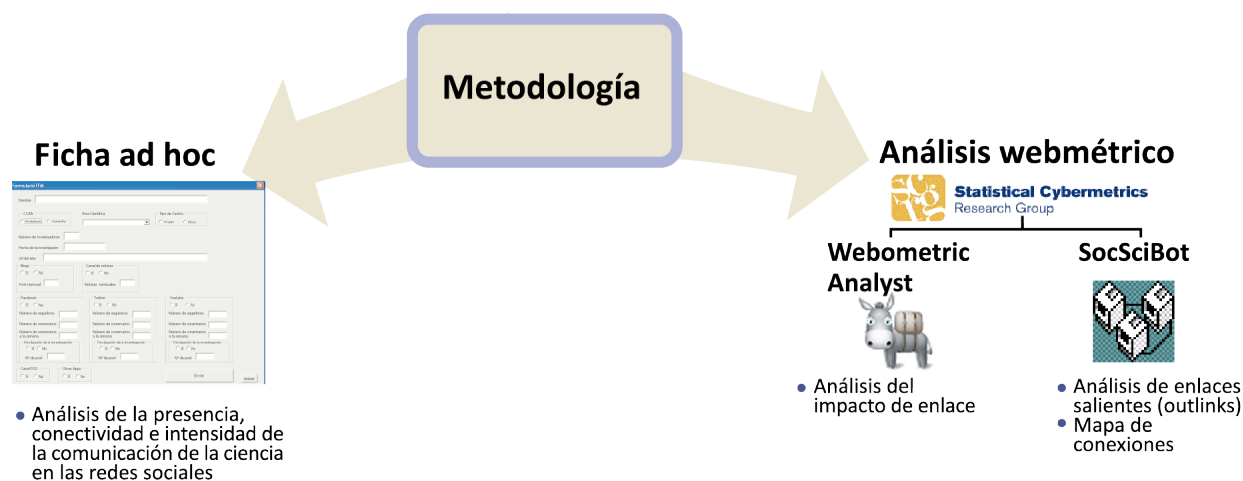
Metodología

Ficha ad hoc

Nombre
CCAA
Área Científica
Tipo de Centro
Número de investigadores
Fecha de la investigación
Url del sitio
Blogs
Sí
No
Canales noticias
Perfil nacional
Número de canales
Facebook
Twitter
Youtube
Número de seguidores
Número de comentarios
Número de comentarios a la entrada
Nº de post
CanalRSS
Otros blogs
Enviar
Limpiar

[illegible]

• Análisis de la presencia, conectividad e intensidad de la comunicación de la ciencia en las redes sociales

Análisis webmétrico

Statistical Cybermetrics
Research Group

Webometric Analyst

SocSciBot

• Análisis del impacto de enlace

• Análisis de enlaces salientes (outlinks)
• Mapa de conexiones